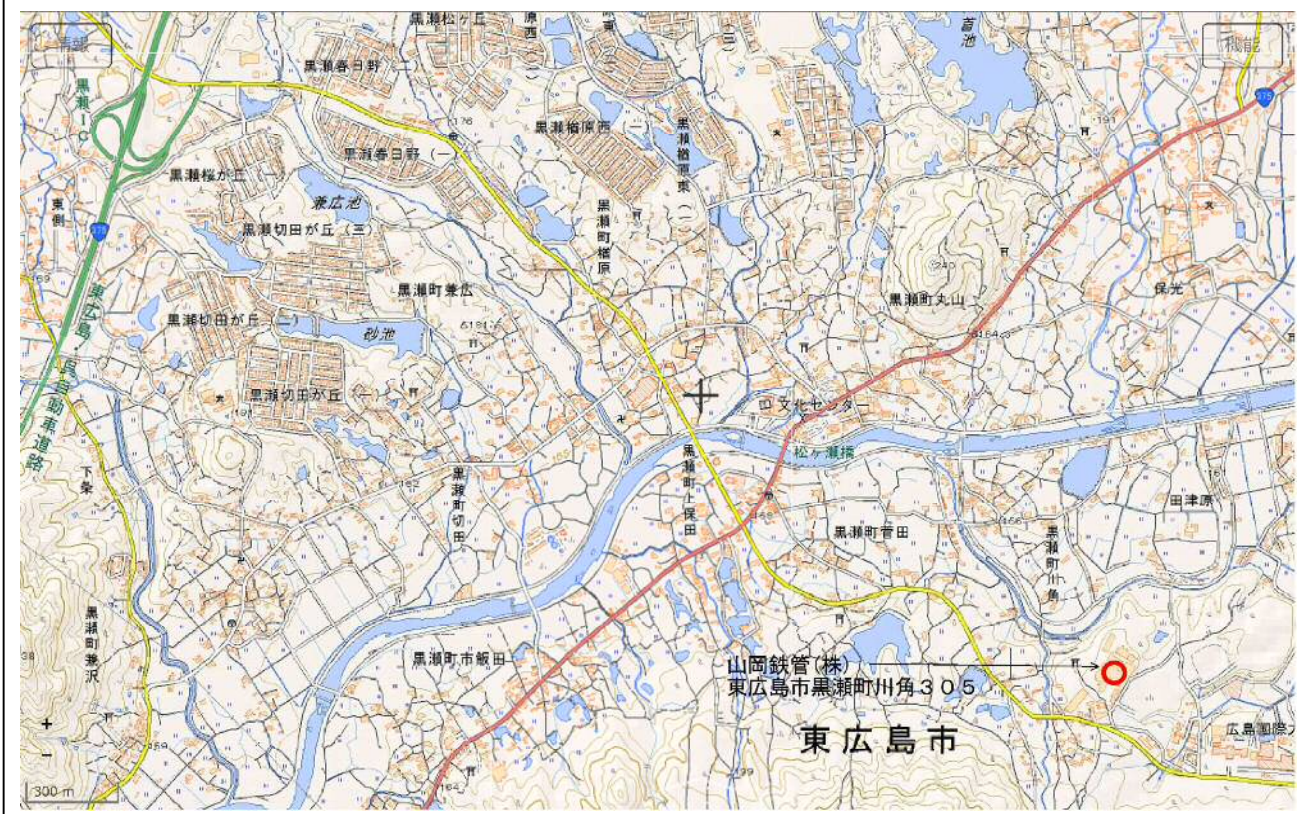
情報
機能
黒瀬松ケ丘
原西
黒瀬春日野（二）
黒瀬楢原西（一）
黒瀬楢原東（二）
黒瀬春日野（一）
黒瀬IC
黒瀬桜が丘（二）
兼広池
東側
黒瀬切田が丘（三）
黒瀬町楢原
黒瀬町兼広
黒瀬切田が丘（二）
砂池
黒瀬町丸山
保光
東広島呉自動車道路
黒瀬切田が丘（一）
文化センター
松ヶ瀬橋
下条
黒瀬町切田
黒瀬町上保田
黒瀬町菅田
田津原
黒瀬町川角
黒瀬町兼沢
黒瀬町市飯田
山岡鉄管(株)
東広島市黒瀬町川角３０５
東広島市
広島国際大
300 m
175
+
−